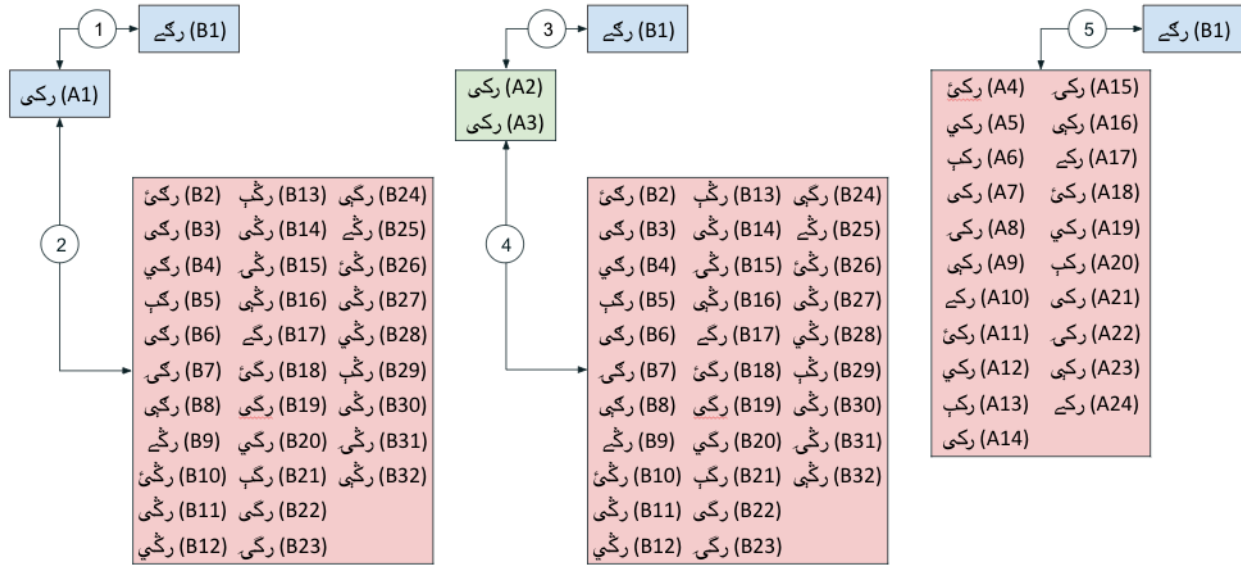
1
(B1) رگے
(A1) رکی
2
(B24) رگھی (B13) رگھٔ (B2) رگئ
(B25) رگھے (B14) رگھی (B3) رگی
(B26) رگھئ (B15) رگھی (B4) رگي
(B27) رگھی (B16) رگھی (B5) رگۂ
(B28) رگھي (B17) رگے (B6) رگی
(B29) رگھۂ (B18) رگئ (B7) رگی
(B30) رگھی (B19) رگی (B8) رگہی
(B31) رگھی (B20) رگي (B9) رگھے
(B32) رگھی (B21) رگۂ (B10) رگھئ
(B22) رگی (B11) رگھی
(B23) رگی (B12) رگھي

3
(B1) رگے
(A2) رکی
(A3) رکی
4
(B24) رگھی (B13) رگھٔ (B2) رگئ
(B25) رگھے (B14) رگھی (B3) رگی
(B26) رگھئ (B15) رگھی (B4) رگي
(B27) رگھی (B16) رگھی (B5) رگۂ
(B28) رگھي (B17) رگے (B6) رگی
(B29) رگھۂ (B18) رگئ (B7) رگی
(B30) رگھی (B19) رگی (B8) رگہی
(B31) رگھی (B20) رگي (B9) رگھے
(B32) رگھی (B21) رگۂ (B10) رگھئ
(B22) رگی (B11) رگھی
(B23) رگی (B12) رگھي

5
(B1) رگے
(A15) رکی (A4) رکئ
(A16) رکہی (A5) رکي
(A17) رکے (A6) رکۂ
(A18) رکئ (A7) رکی
(A19) رکي (A8) رکی
(A20) رکۂ (A9) رکہی
(A21) رکی (A10) رکے
(A22) رکی (A11) رکئ
(A23) رکہی (A12) رکي
(A24) رکے (A13) رکۂ
(A14) رکی